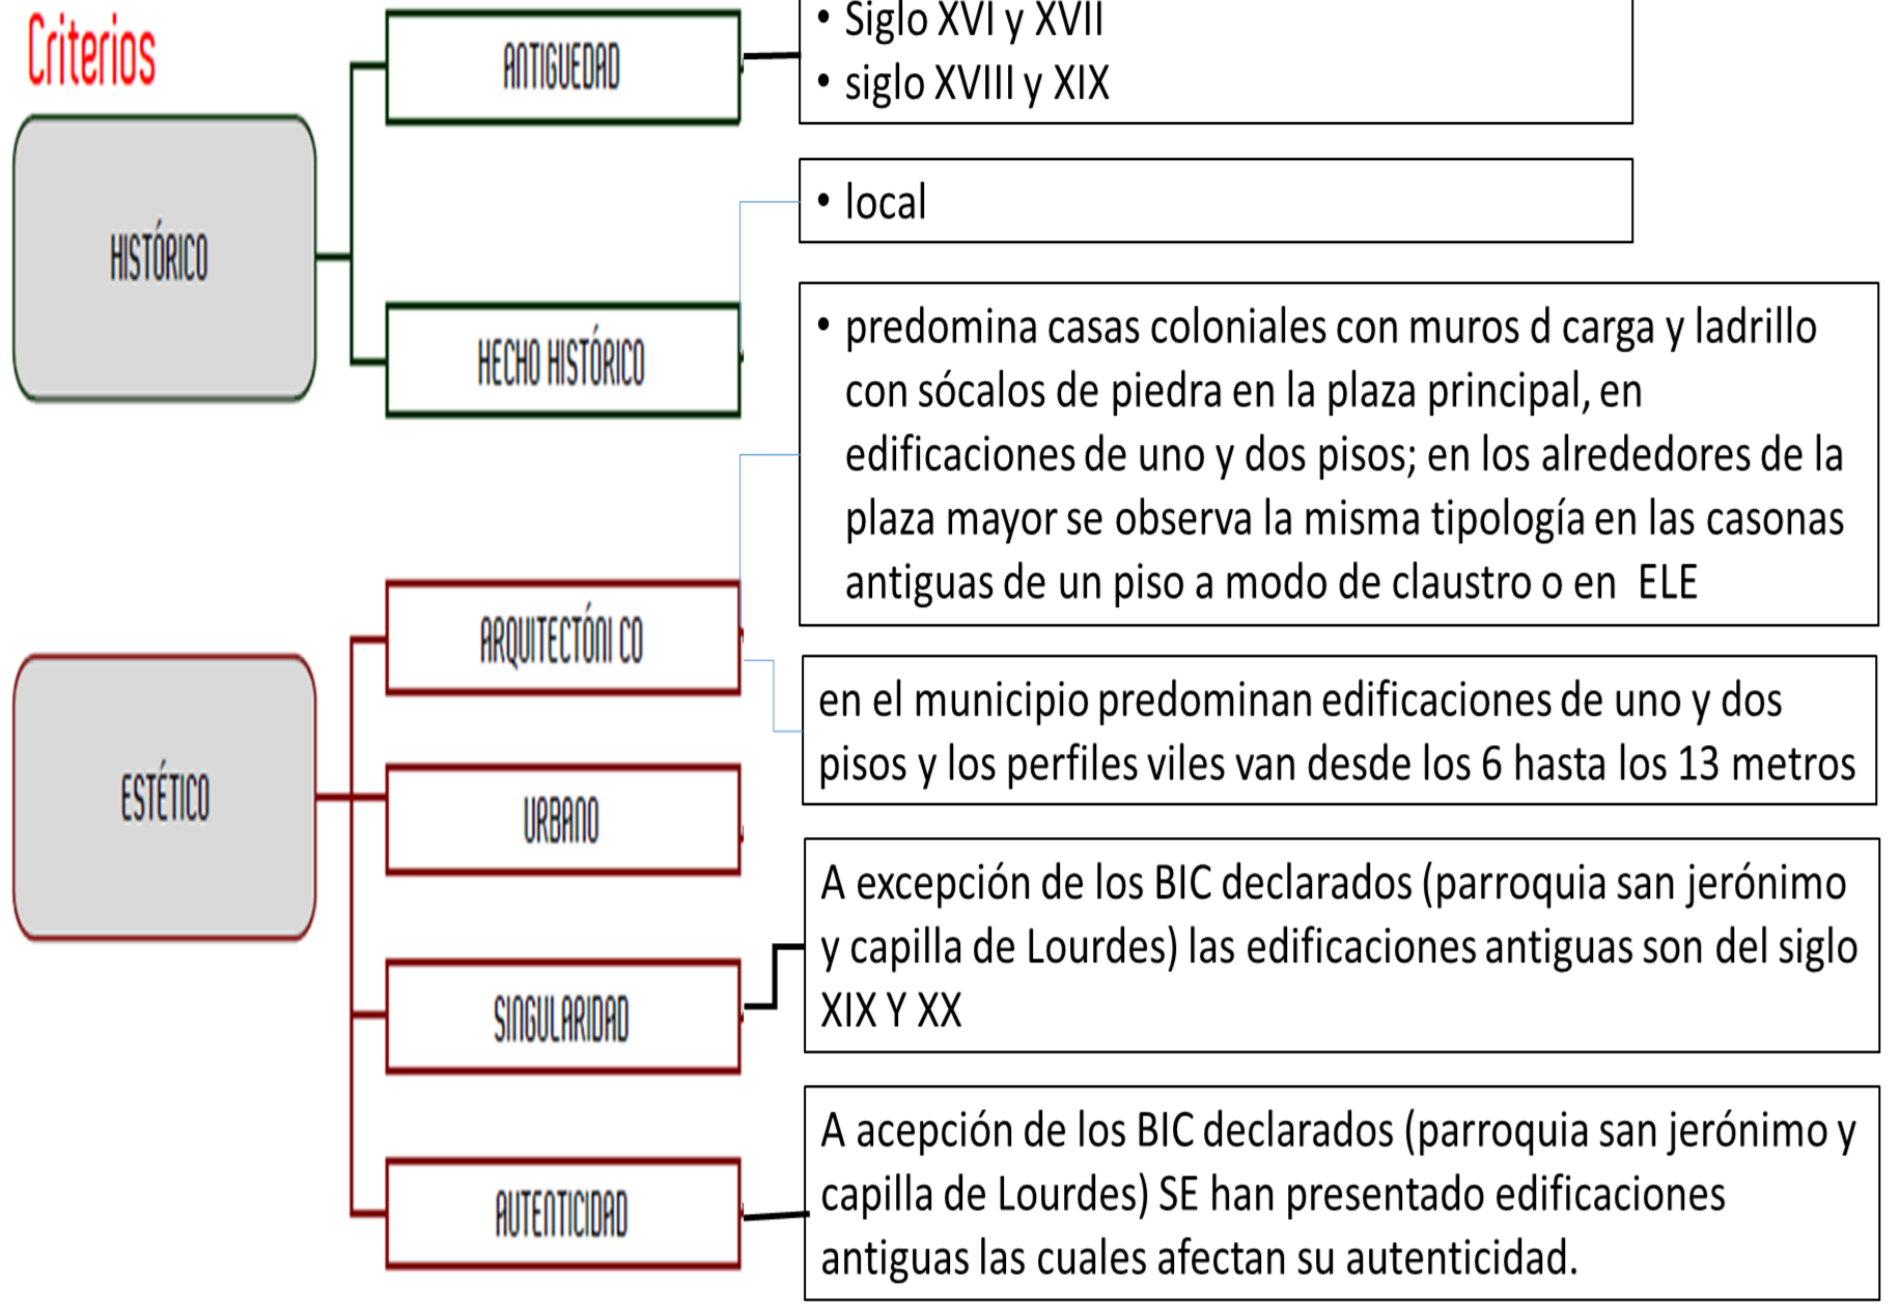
Criterios

HISTÓRICO

ANTIGUEDAD

• Siglo XVI y XVII
• siglo XVIII y XIX

HECHO HISTÓRICO

• local

• predomina casas coloniales con muros d carga y ladrillo con sócalos de piedra en la plaza principal, en edificaciones de uno y dos pisos; en los alrededores de la plaza mayor se observa la misma tipología en las casonas antiguas de un piso a modo de claustro o en ELE

ESTÉTICO

ARQUITECTÓNI CO

en el municipio predominan edificaciones de uno y dos pisos y los perfiles viles van desde los 6 hasta los 13 metros

URBANO

SINGULARIDAD

A excepción de los BIC declarados (parroquia san jerónimo y capilla de Lourdes) las edificaciones antiguas son del siglo XIX Y XX

AUTENTICIDAD

A acepción de los BIC declarados (parroquia san jerónimo y capilla de Lourdes) SE han presentado edificaciones antiguas las cuales afectan su autenticidad.